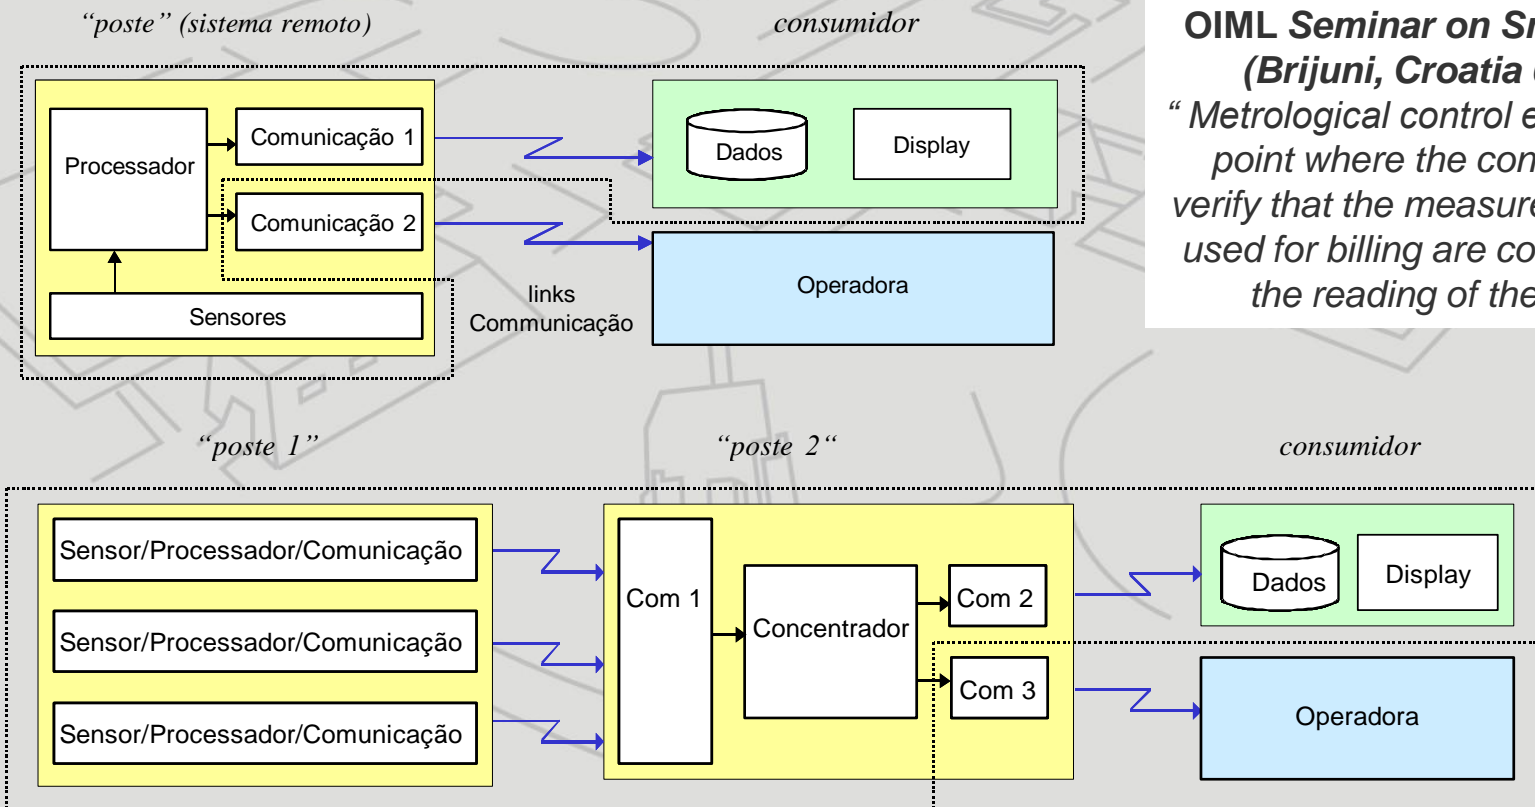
“poste” (sistema remoto)

consumidor

OIML Seminar on Sm
(Brijuni, Croatia
“ Metrological control e
point where the con
verify that the measure
used for billing are co
the reading of the

Processador

Comunicação 1

Comunicação 2

Sensores

Dados

Display

Operadora

links
Communicação

“poste 1”

“poste 2“

consumidor

Sensor/Processador/Comunicação

Sensor/Processador/Comunicação

Sensor/Processador/Comunicação

Com 1

Concentrador

Com 2

Com 3

Dados

Display

Operadora